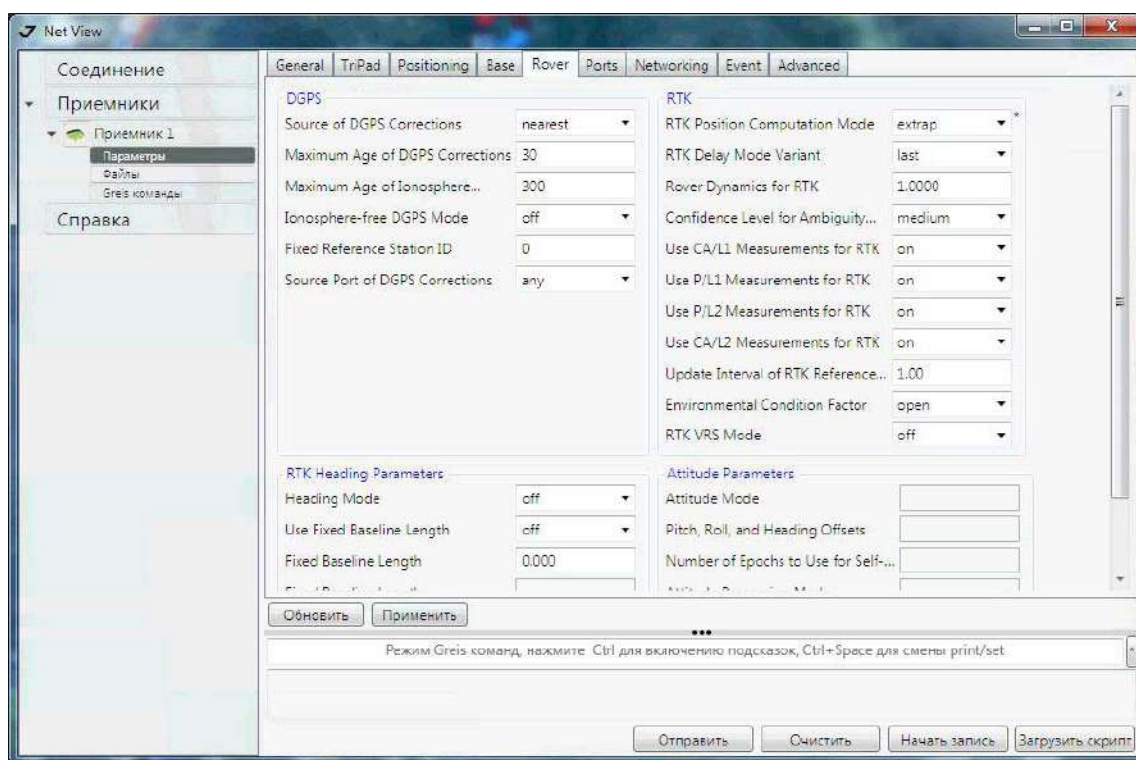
Net View

Соединение
Приемники
Приемник 1
Параметры
Файлы
Greis команды
Справка

General | TriPad | Positioning | Base | Rover | Ports | Networking | Event | Advanced

DGPS
Source of DGPS Corrections | nearest
Maximum Age of DGPS Corrections | 30
Maximum Age of Ionosphere... | 300
Ionosphere-free DGPS Mode | off
Fixed Reference Station ID | 0
Source Port of DGPS Corrections | any

RTK
RTK Position Computation Mode | extrap
RTK Delay Mode Variant | last
Rover Dynamics for RTK | 1.0000
Confidence Level for Ambiguity... | medium
Use CA/L1 Measurements for RTK | on
Use P/L1 Measurements for RTK | on
Use P/L2 Measurements for RTK | on
Use CA/L2 Measurements for RTK | on
Update Interval of RTK Reference... | 1.00
Environmental Condition Factor | open
RTK VRS Mode | off

RTK Heading Parameters
Heading Mode | off
Use Fixed Baseline Length | off
Fixed Baseline Length | 0.000
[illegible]

Attitude Parameters
Attitude Mode
Pitch, Roll, and Heading Offsets
Number of Epochs to Use for Self-...
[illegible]

Обновить | Применить

Режим Greis команд, нажмите Ctrl для включению подсказок, Ctrl+Space для смены print/set

Отправить | Очистить | Начать запись | Загрузить скрипт